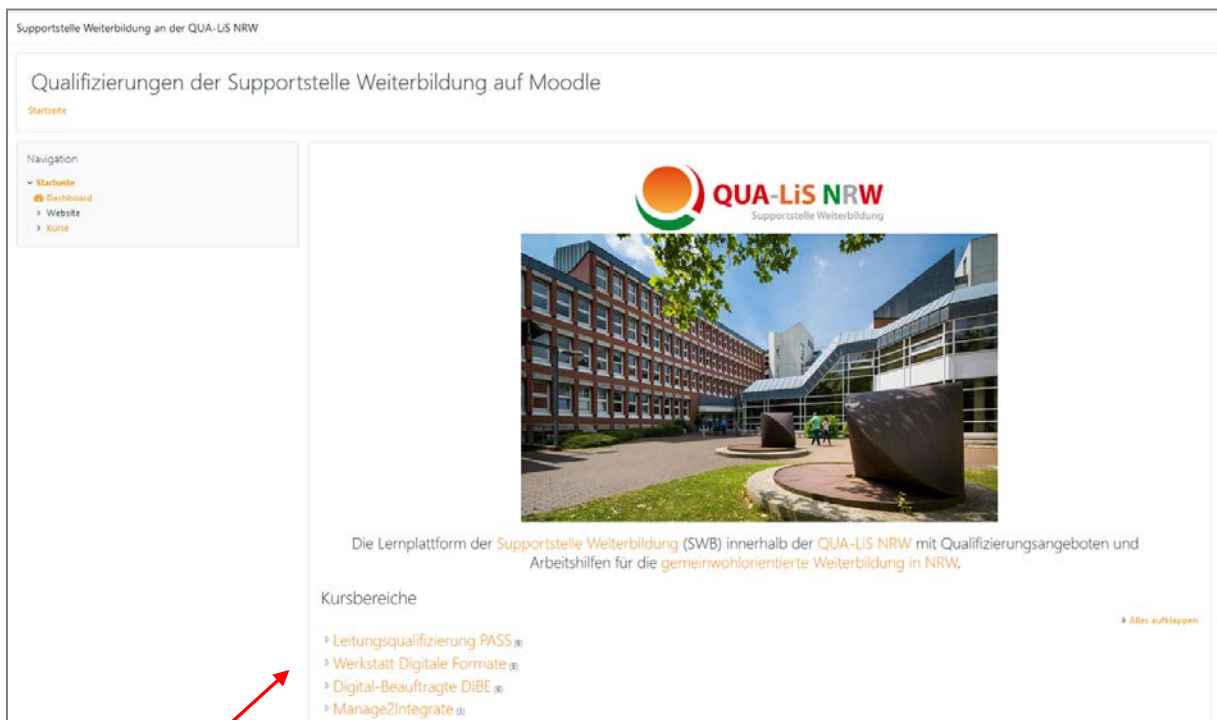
Supportstelle Weiterbildung an der QUA-LiS NRW

Qualifizierungen der Supportstelle Weiterbildung auf Moodle

Startseite

Navigation

Startseite
Dashboard
Website
Kurse

QUA-LiS NRW
Supportstelle Weiterbildung

Die Lernplattform der Supportstelle Weiterbildung (SWB) innerhalb der QUA-LiS NRW mit Qualifizierungsangeboten und Arbeitshilfen für die gemeinwohlorientierte Weiterbildung in NRW.

Kursbereiche

Alles aufklappen

Leitungsqualifizierung PASS (6)
Werkstatt Digitale Formate (5)
Digital-Beauftragte DIBE (4)
Manage2Integrate (3)